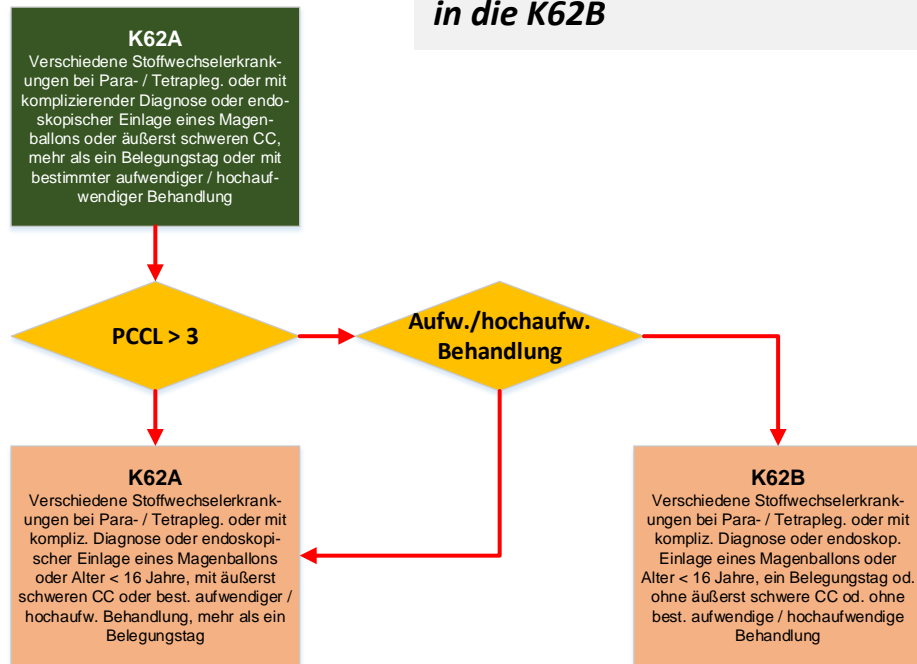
in die K62B

K62A
Verschiedene Stoffwechselerkrankungen bei Para- / Tetrapleg. oder mit komplizierender Diagnose oder endoskopischer Einlage eines Magenballons oder äußerst schweren CC, mehr als ein Belegungstag oder mit bestimmter aufwendiger / hochaufwendiger Behandlung

PCCL > 3

Aufw./hochaufw. Behandlung

K62A
Verschiedene Stoffwechselerkrankungen bei Para- / Tetrapleg. oder mit kompliz. Diagnose oder endoskopischer Einlage eines Magenballons oder Alter < 16 Jahre, mit äußerst schweren CC oder best. aufwendiger / hochaufw. Behandlung, mehr als ein Belegungstag

K62B
Verschiedene Stoffwechselerkrankungen bei Para- / Tetrapleg. oder mit kompliz. Diagnose oder endoskop. Einlage eines Magenballons oder Alter < 16 Jahre, ein Belegungstag od. ohne äußerst schwere CC od. ohne best. aufwendige / hochaufwendige Behandlung